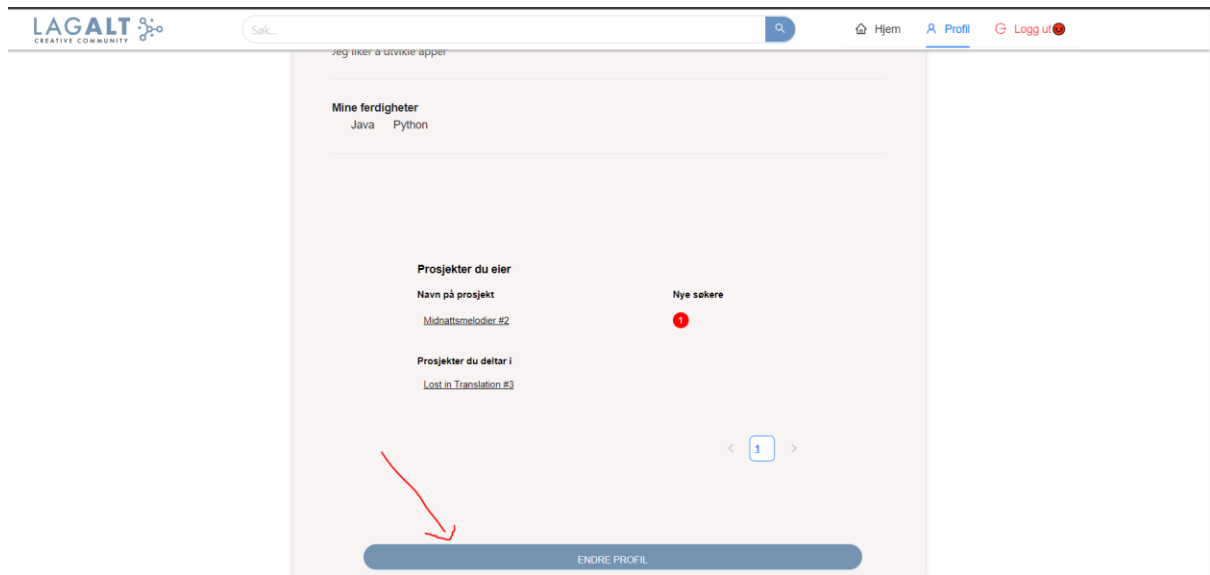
LAGALT
CREATIVE COMMUNITY

Søk...

Hjem
Profil
Logg ut

Jeg liker å utvikle apper

Mine ferdigheter
Java Python

Prosjekter du eier
Navn på prosjekt
Nye søkere
Midnattsmelodier #2
1

Prosjekter du deltar i
Lost in Translation #3

‹ 1 ›

ENDRE PROFIL